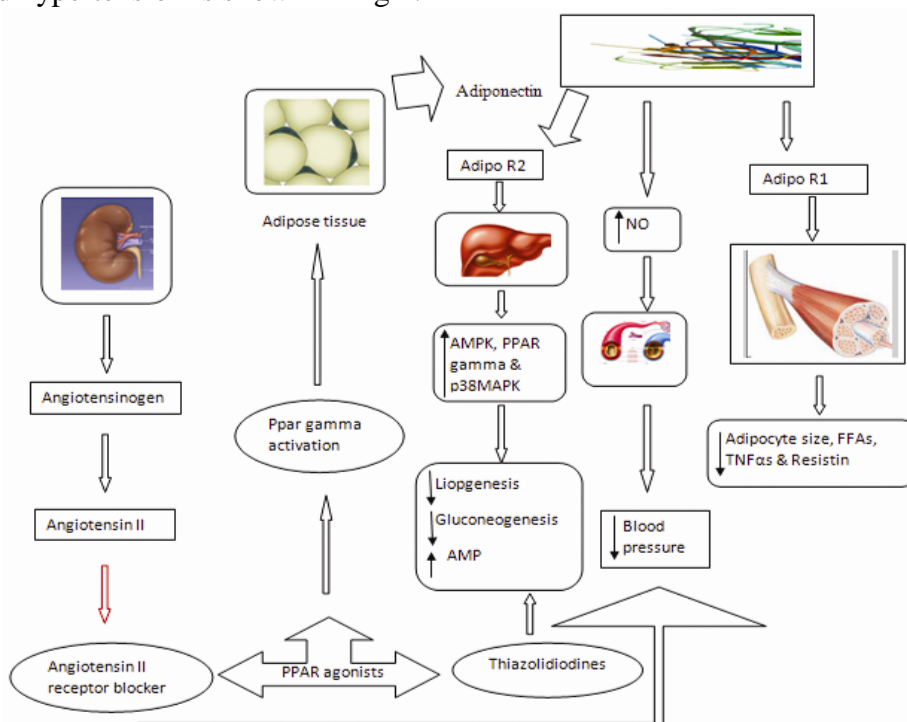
Adiponectin

Adipose tissue

Adipo R2

Adipo R1

↑NO

Angiotensinogen

Angiotensin II

Angiotensin II receptor blocker

Ppar gamma activation

↑AMPK, PPAR gamma & p38MAPK

↓Adipocyte size, FFAs, TNFαs & Resistin

↓Liopgenesis
↓Gluconeogenesis
↑AMP

↓Blood pressure

PPAR agonists

Thiazolidiodines